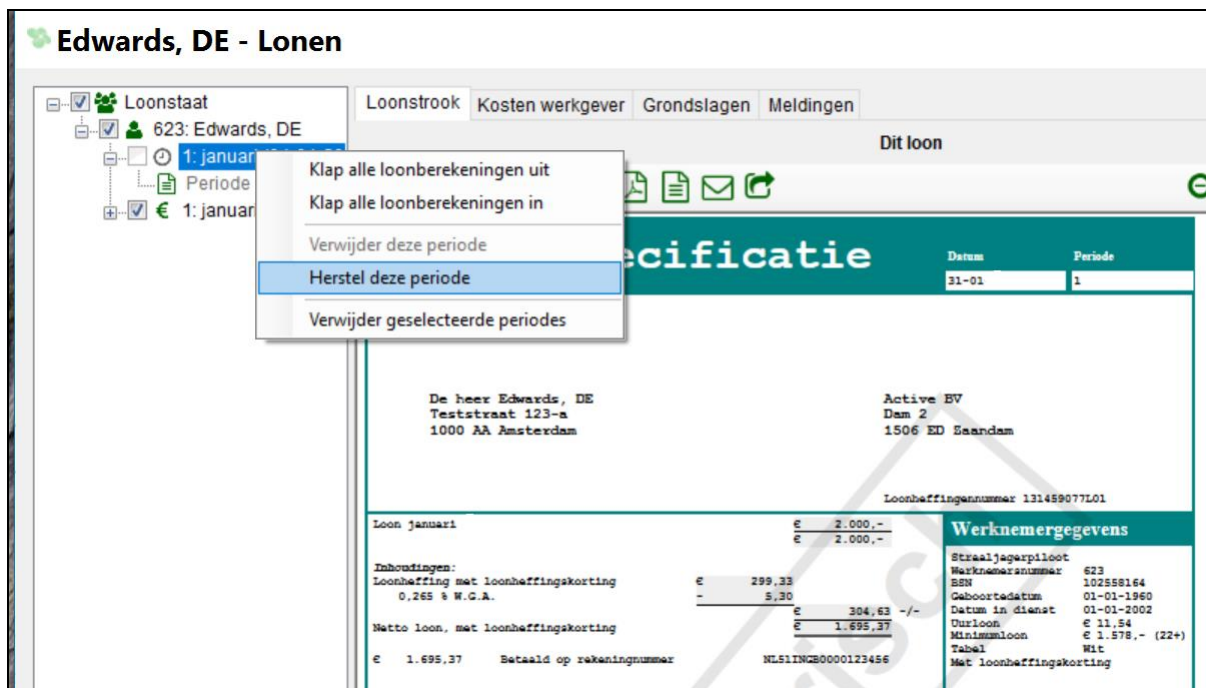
Edwards, DE - Lonen

Loonstaat
623: Edwards, DE
1: januari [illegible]
Periode
1: januari

Loonstrook | Kosten werkgever | Grondslagen | Meldingen

Dit loon

Klap alle loonberekeningen uit
Klap alle loonberekeningen in
Verwijder deze periode
Herstel deze periode
Verwijder geselecteerde periodes

ecificatie

Datum
31-01
Periode
1

De heer Edwards, DE
Teststraat 123-a
1000 AA Amsterdam

Active BV
Dam 2
1506 ED Saandam

Loonheffingennummer 131459077L01

Loon januari € 2.000,-
€ 2.000,-

Inhoudingen:
Loonheffing met loonheffingskorting € 299,33
0,265 % W.G.A. - 5,30
€ 304,63 -/-
Netto loon, met loonheffingskorting € 1.695,37

€ 1.695,37 Betaald op rekeningnummer NL51INGB0000123456

Werknemergegevens
Straaljagerpiloot
Werknemersnummer 623
BSN 102558164
Geboortedatum 01-01-1960
Datum in dienst 01-01-2002
Uurloon € 11,54
Minimumloon € 1.578,- (22+)
Tabel Wit
Met loonheffingskorting